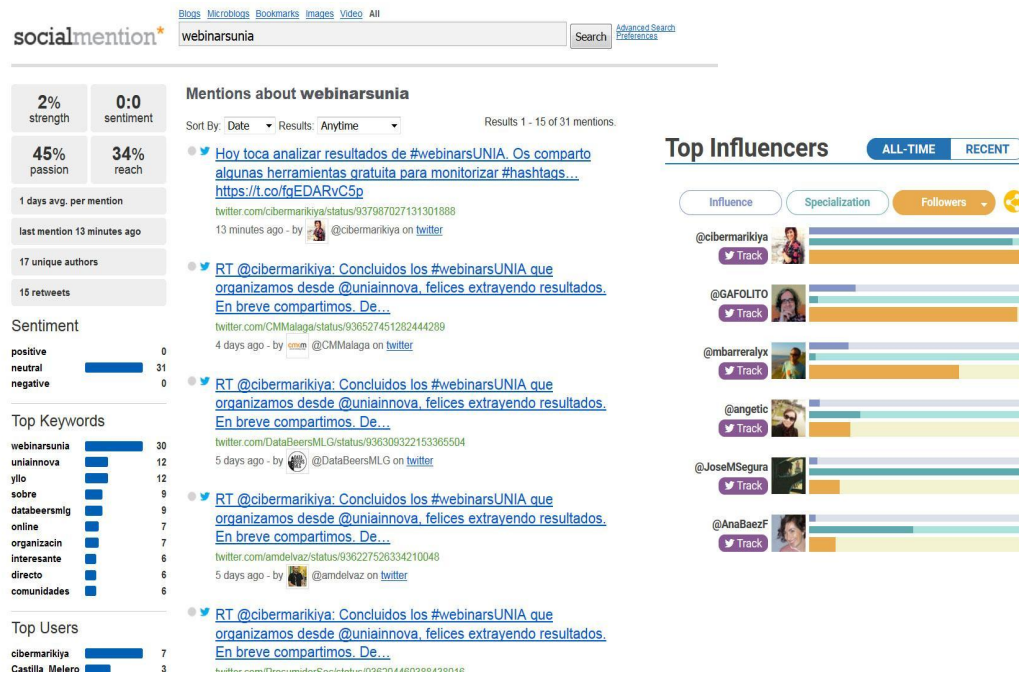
socialmention*

Blogs Microblogs Bookmarks Images Video All

webinarsunia

Search

Advanced Search
Preferences

2%
strength

0:0
sentiment

45%
passion

34%
reach

1 days avg. per mention

last mention 13 minutes ago

17 unique authors

15 retweets

Sentiment

| | | |
|---|---|---|
| positive | | 0 |
| neutral | | 31 |
| negative | | 0 |

Top Keywords

| | | |
|---|---|---|
| webinarsunia | | 30 |
| uniainnova | | 12 |
| yllo | | 12 |
| sobre | | 9 |
| databeersmlg | | 9 |
| online | | 7 |
| organizacin | | 7 |
| interesante | | 6 |
| directo | | 6 |
| comunidades | | 6 |

Top Users

| | | |
|---|---|---|
| cibermarikiya | | 7 |
| Castilla_Melero | | 3 |

Mentions about webinarsunia

Sort By: Date Results: Anytime

Results 1 - 15 of 31 mentions.

Hoy toca analizar resultados de #webinarsUNIA. Os comparto algunas herramientas gratuita para monitorizar #hashtags… https://t.co/fgEDARvC5p
twitter.com/cibermarikiya/status/937987027131301888
13 minutes ago - by @cibermarikiya on twitter

RT @cibermarikiya: Concluidos los #webinarsUNIA que organizamos desde @uniainnova, felices extrayendo resultados. En breve compartimos. De…
twitter.com/CMMalaga/status/936527451282444289
4 days ago - by @CMMalaga on twitter

RT @cibermarikiya: Concluidos los #webinarsUNIA que organizamos desde @uniainnova, felices extrayendo resultados. En breve compartimos. De…
twitter.com/DataBeersMLG/status/936309322153365504
5 days ago - by @DataBeersMLG on twitter

RT @cibermarikiya: Concluidos los #webinarsUNIA que organizamos desde @uniainnova, felices extrayendo resultados. En breve compartimos. De…
twitter.com/amdelvaz/status/936227526334210048
5 days ago - by @amdelvaz on twitter

RT @cibermarikiya: Concluidos los #webinarsUNIA que organizamos desde @uniainnova, felices extrayendo resultados. En breve compartimos. De…
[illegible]

Top Influencers

ALL-TIME RECENT

Influence Specialization Followers

@cibermarikiya
Track

@GAFOLITO
Track

@mbarreralyx
Track

@angetic
Track

@JoseMSegura
Track

@AnaBaezF
Track